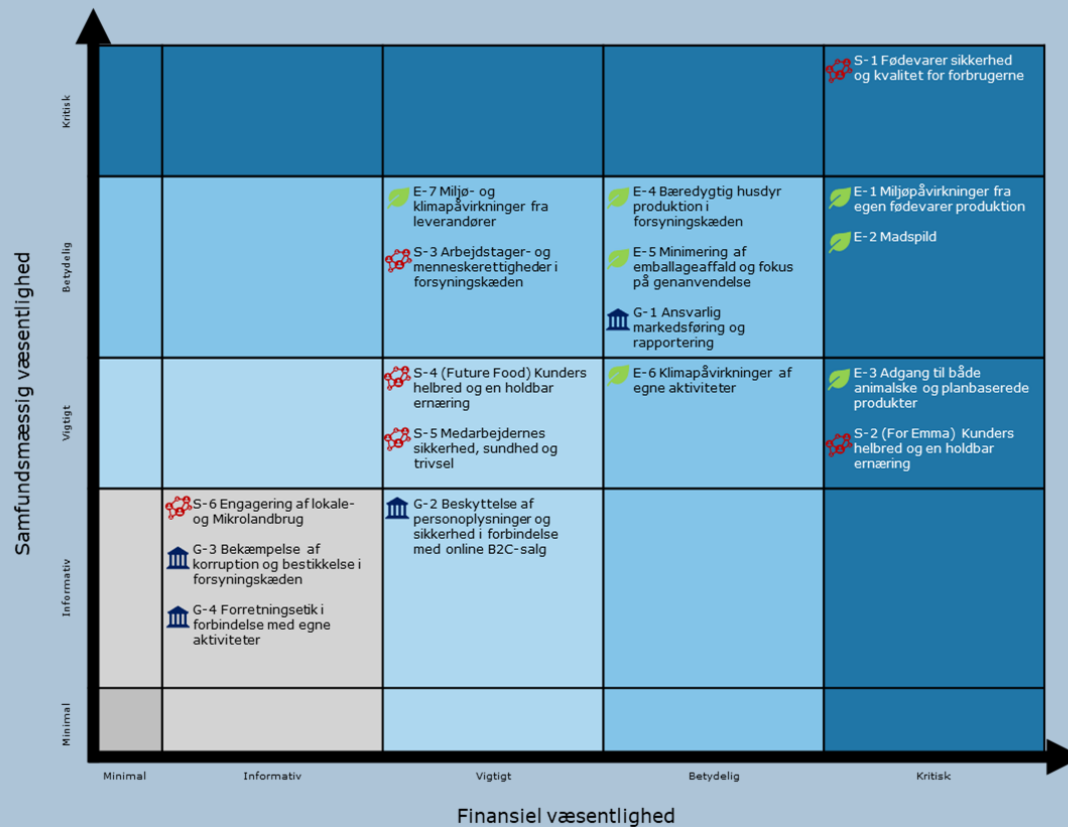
Samfundsmæssig væsentlighed

Kritisk

Betydelig

Vigtigt

Informativ

Minimal

S-1 Fødevarer sikkerhed og kvalitet for forbrugerne

E-7 Miljø- og klimapåvirkninger fra leverandører

S-3 Arbejdstager- og menneskerettigheder i forsyningskæden

E-4 Bæredygtig husdyr produktion i forsyningskæden

E-5 Minimering af emballageaffald og fokus på genanvendelse

G-1 Ansvarlig markedsføring og rapportering

E-1 Miljøpåvirkninger fra egen fødevarer produktion

E-2 Madspild

S-4 (Future Food) Kunders helbred og en holdbar ernæring

S-5 Medarbejdernes sikkerhed, sundhed og trivsel

E-6 Klimapåvirkninger af egne aktiviteter

E-3 Adgang til både animalske og planbaserede produkter

S-2 (For Emma) Kunders helbred og en holdbar ernæring

S-6 Engagering af lokale- og Mikrolandbrug

G-3 Bekæmpelse af korruption og bestikkelse i forsyningskæden

G-4 Forretningsetik i forbindelse med egne aktiviteter

G-2 Beskyttelse af personoplysninger og sikkerhed i forbindelse med online B2C-salg

Minimal

Informativ

Vigtigt

Betydelig

Kritisk

Finansiel væsentlighed